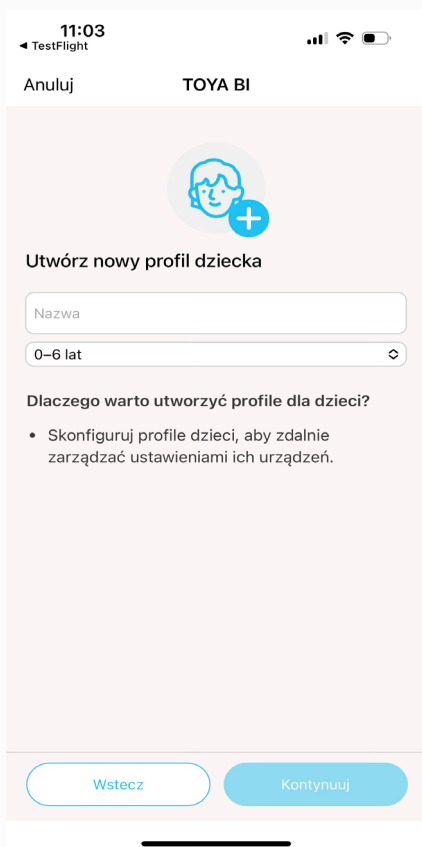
11:03
◀ TestFlight

Anuluj TOYA BI

Utwórz nowy profil dziecka

Nazwa

0–6 lat

Dlaczego warto utworzyć profile dla dzieci?

• Skonfiguruj profile dzieci, aby zdalnie zarządzać ustawieniami ich urządzeń.

Wstecz

Kontynuuj